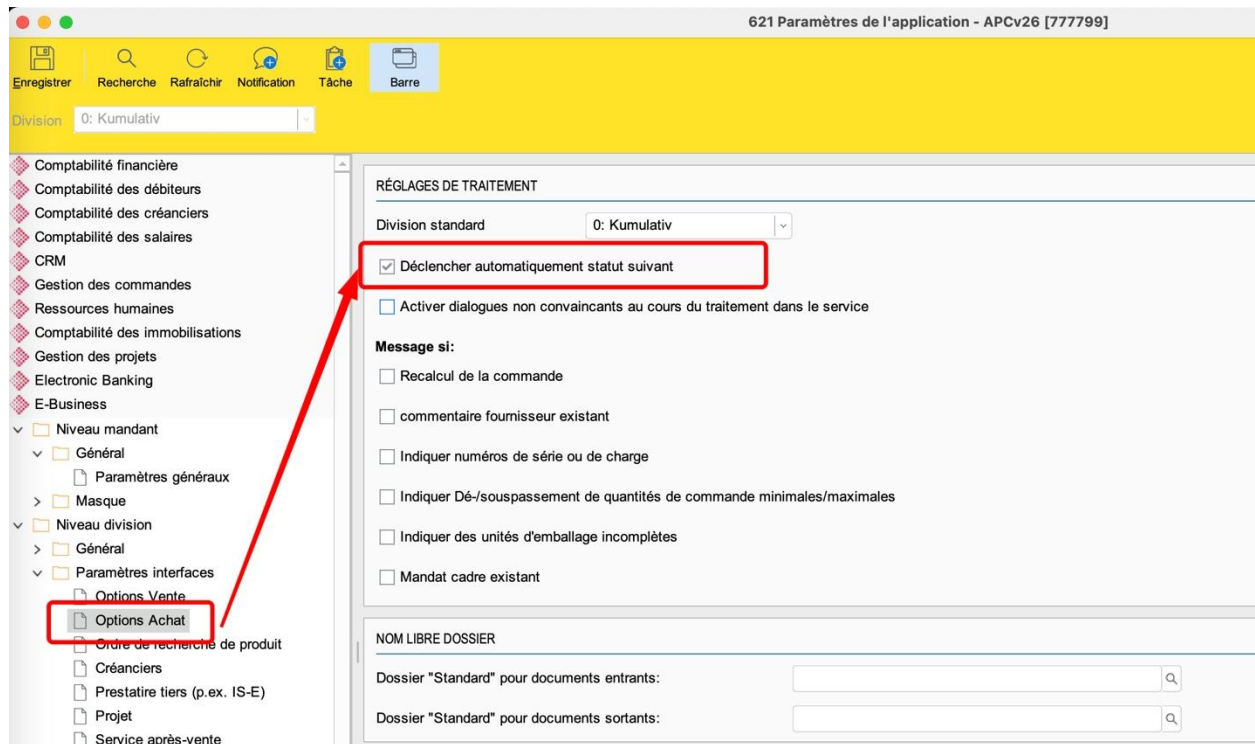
621 Paramètres de l'application - APCv26 [777799]

Enregistrer Recherche Rafraîchir Notification Tâche Barre

Division 0: Kumulativ

Comptabilité financière
Comptabilité des débiteurs
Comptabilité des créanciers
Comptabilité des salaires
CRM
Gestion des commandes
Ressources humaines
Comptabilité des immobilisations
Gestion des projets
Electronic Banking
E-Business
Niveau mandant
Général
Paramètres généraux
Masque
Niveau division
Général
Paramètres interfaces
Options Vente
Options Achat
Ordre de recherche de produit
Créanciers
Prestataire tiers (p.ex. IS-E)
Projet
Service après-vente

RÉGLAGES DE TRAITEMENT

Division standard 0: Kumulativ

Déclencher automatiquement statut suivant

Activer dialogues non convaincants au cours du traitement dans le service

Message si:

Recalcul de la commande

commentaire fournisseur existant

Indiquer numéros de série ou de charge

Indiquer Dé-/souspassement de quantités de commande minimales/maximales

Indiquer des unités d'emballage incomplètes

Mandat cadre existant

NOM LIBRE DOSSIER

Dossier "Standard" pour documents entrants:

Dossier "Standard" pour documents sortants: